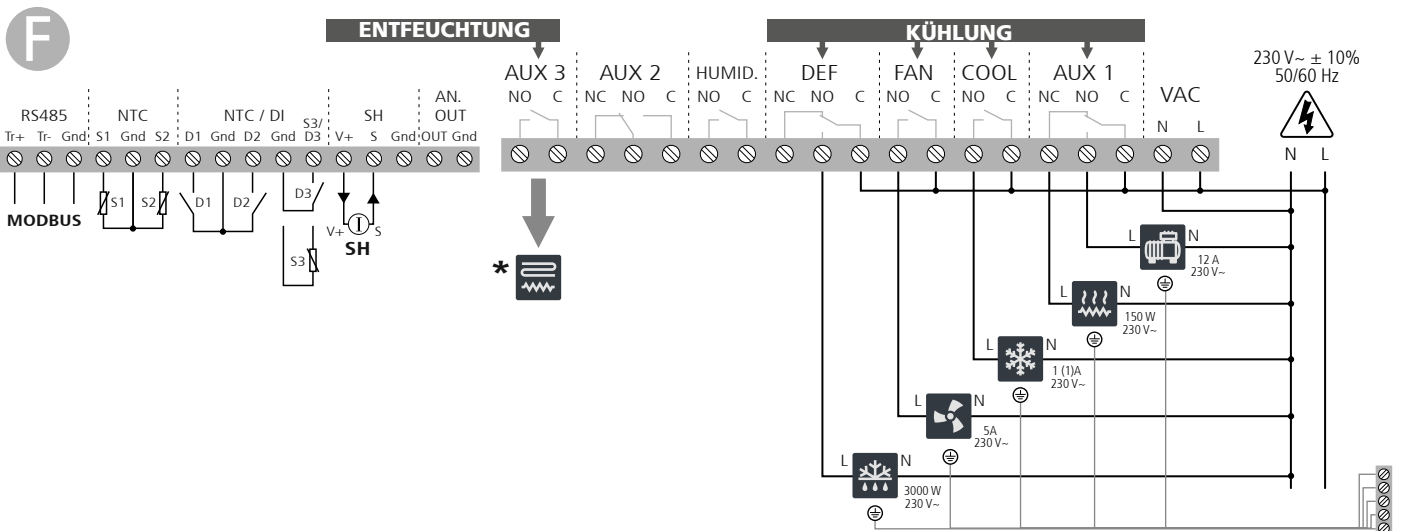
F

ENTFEUCHTUNG

KÜHLUNG

AUX 3
NO C

AUX 2
NC NO C

HUMID.
NO C

DEF
NC NO C

FAN
NO C

COOL
NO C

AUX 1
NC NO C

VAC
N L

230 V~ ± 10%
50/60 Hz

N L

RS485
Tr+ Tr- Gnd

NTC
S1 Gnd S2

NTC / DI
D1 Gnd D2 Gnd

S3/
D3

SH
V+ S Gnd

AN.
OUT
OUT Gnd

MODBUS

S1 S2

D1 D2

D3

S3

V+ S
SH

*

L N
12 A
230 V~

L N
150 W
230 V~

L N
1 (1)A
230 V~

L N
5A
230 V~

L N
3000 W
230 V~